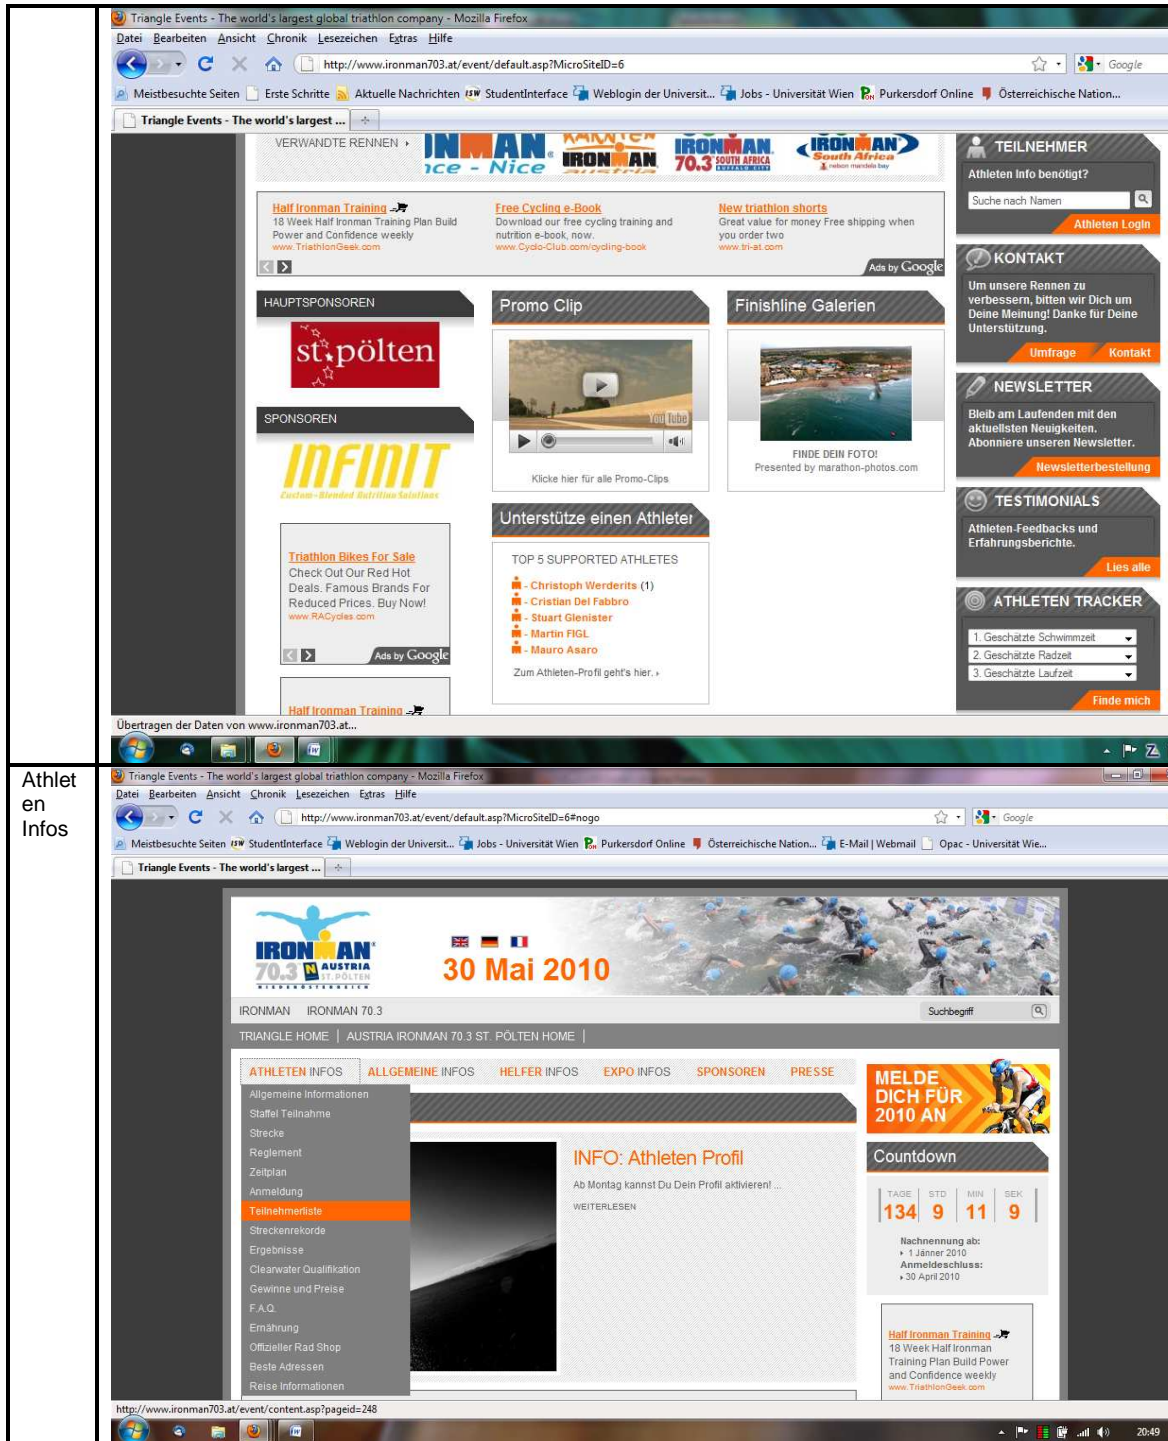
Triangle Events - The world's largest global triathlon company - Mozilla Firefox
Datei Bearbeiten Ansicht Chronik Lesezeichen Extras Hilfe
http://www.ironman703.at/event/default.asp?MicroSiteID=6
Google
Meistbesuchte Seiten Erste Schritte Aktuelle Nachrichten StudentInterface Weblogin der Universit... Jobs - Universität Wien Purkersdorf Online Österreichische Nation...
Triangle Events - The world's largest ...

VERWANDTE RENNEN › IRONMAN Nice IRONMAN Kärnten Austria IRONMAN 70.3 South Africa IRONMAN South Africa

Half Ironman Training
18 Week Half Ironman Training Plan Build Power and Confidence weekly
www.TriathlonGeek.com

Free Cycling e-Book
Download our free cycling training and nutrition e-book, now.
www.Cyclo-Club.com/cycling-book

New triathlon shorts
Great value for money Free shipping when you order two
www.tri-at.com

Ads by Google

HAUPTSPONSOREN
st.pölten

SPONSOREN
INFINIT
Custom-Blended Nutrition Solutions

Triathlon Bikes For Sale
Check Out Our Red Hot Deals. Famous Brands For Reduced Prices. Buy Now!
www.RACycles.com
Ads by Google

Half Ironman Training

Promo Clip
YouTube
Klicke hier für alle Promo-Clips

Finishline Galerien
FINDE DEIN FOTO!
Presented by marathon-photos.com

Unterstütze einen Athleten
TOP 5 SUPPORTED ATHLETES
- Christoph Werderits (1)
- Cristian Del Fabbro
- Stuart Glenister
- Martin FIGL
- Mauro Asaro
Zum Athleten-Profil geht's hier. ›

TEILNEHMER
Athleten Info benötigt?
Suche nach Namen
Athleten Login

KONTAKT
Um unsere Rennen zu verbessern, bitten wir Dich um Deine Meinung! Danke für Deine Unterstützung.
Umfrage Kontakt

NEWSLETTER
Bleib am Laufenden mit den aktuellsten Neuigkeiten. Abonniere unseren Newsletter.
Newsletterbestellung

TESTIMONIALS
Athleten-Feedbacks und Erfahrungsberichte.
Lies alle

ATHLETEN TRACKER
1. Geschätzte Schwimmzeit
2. Geschätzte Radzeit
3. Geschätzte Laufzeit
Finde mich

Übertragen der Daten von www.ironman703.at...

Athleten Infos

Triangle Events - The world's largest global triathlon company - Mozilla Firefox
Datei Bearbeiten Ansicht Chronik Lesezeichen Extras Hilfe
http://www.ironman703.at/event/default.asp?MicroSiteID=6#nogo
Google
Meistbesuchte Seiten StudentInterface Weblogin der Universit... Jobs - Universität Wien Purkersdorf Online Österreichische Nation... E-Mail | Webmail Opac - Universität Wie...
Triangle Events - The world's largest ...

IRONMAN 70.3 AUSTRIA ST. PÖLTEN NIEDERÖSTERREICH
30 Mai 2010
IRONMAN IRONMAN 70.3
Suchbegriff
TRIANGLE HOME | AUSTRIA IRONMAN 70.3 ST. PÖLTEN HOME |
ATHLETEN INFOS ALLGEMEINE INFOS HELFER INFOS EXPO INFOS SPONSOREN PRESSE
Allgemeine Informationen
Staffel Teilnahme
Strecke
Reglement
Zeitplan
Anmeldung
Teilnehmerliste
Streckenrekorde
Ergebnisse
Clearwater Qualifikation
Gewinne und Preise
F.A.Q.
Ernährung
Offizieller Rad Shop
Beste Adressen
Reise Informationen

INFO: Athleten Profil
Ab Montag kannst Du Dein Profil aktivieren! ...
WEITERLESEN

MELDE DICH FÜR 2010 AN

Countdown
TAGE 134 STD 9 MIN 11 SEK 9
Nachnennung ab:
› 1 Jänner 2010
Anmeldeschluss:
› 30 April 2010

Half Ironman Training
18 Week Half Ironman Training Plan Build Power and Confidence weekly
www.TriathlonGeek.com

http://www.ironman703.at/event/content.asp?pageid=248
20:49